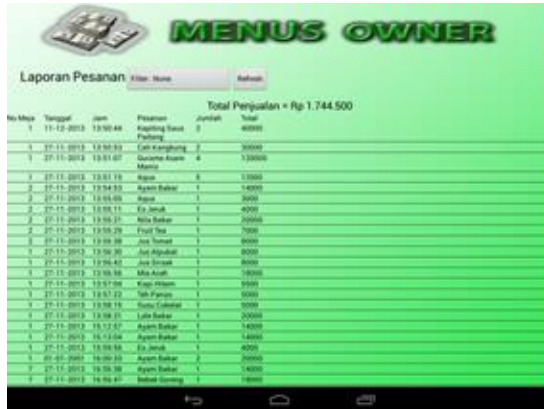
MENUS OWNER

Laporan Pesanan Filter: None Refresh

Total Penjualan = Rp 1.744.500

| No Meja | Tanggal | Jam | Pesanan | Jumlah | Total |
|---|---|---|---|---|---|
| 1 | 11-12-2013 | 13:50:44 | Kepiting Saus Padang | 2 | 40000 |
| 1 | 27-11-2013 | 13:50:53 | Cah Kangkung | 2 | 30000 |
| 1 | 27-11-2013 | 13:51:07 | Gurame Asam Manis | 4 | 120000 |
| 1 | 27-11-2013 | 13:51:15 | Aqua | 6 | 12000 |
| 2 | 27-11-2013 | 13:54:53 | Ayam Bakar | 1 | 14000 |
| 2 | 27-11-2013 | 13:55:05 | Aqua | 1 | 2000 |
| 2 | 27-11-2013 | 13:55:11 | Es Jeruk | 1 | 4000 |
| 2 | 27-11-2013 | 13:55:21 | Nila Bakar | 1 | 20000 |
| 2 | 27-11-2013 | 13:55:29 | Fruit Tea | 1 | 7000 |
| 1 | 27-11-2013 | 13:56:28 | Jus Tomat | 1 | 8000 |
| 1 | 27-11-2013 | 13:56:30 | Jus Alpukat | 1 | 8000 |
| 1 | 27-11-2013 | 13:56:41 | Jus Sirsak | 1 | 8000 |
| 1 | 27-11-2013 | 13:56:56 | Mie Aceh | 1 | 18000 |
| 1 | 27-11-2013 | 13:57:04 | Kopi Hitam | 1 | 5000 |
| 1 | 27-11-2013 | 13:57:22 | Teh Panas | 1 | 5000 |
| 1 | 27-11-2013 | 13:58:15 | Susu Coklat | 1 | 5000 |
| 1 | 27-11-2013 | 13:58:31 | Lele Bakar | 1 | 20000 |
| 1 | 27-11-2013 | 16:12:57 | Ayam Bakar | 1 | 14000 |
| 1 | 27-11-2013 | 16:13:04 | Ayam Bakar | 1 | 14000 |
| 1 | 27-11-2013 | 15:59:56 | Es Jeruk | 1 | 4000 |
| 1 | 01-01-2002 | 16:00:33 | Ayam Bakar | 2 | 28000 |
| 7 | 27-11-2013 | 16:56:38 | Ayam Bakar | 1 | 14000 |
| 7 | 27-11-2013 | 16:56:47 | Bebek Goreng | 1 | 18000 |